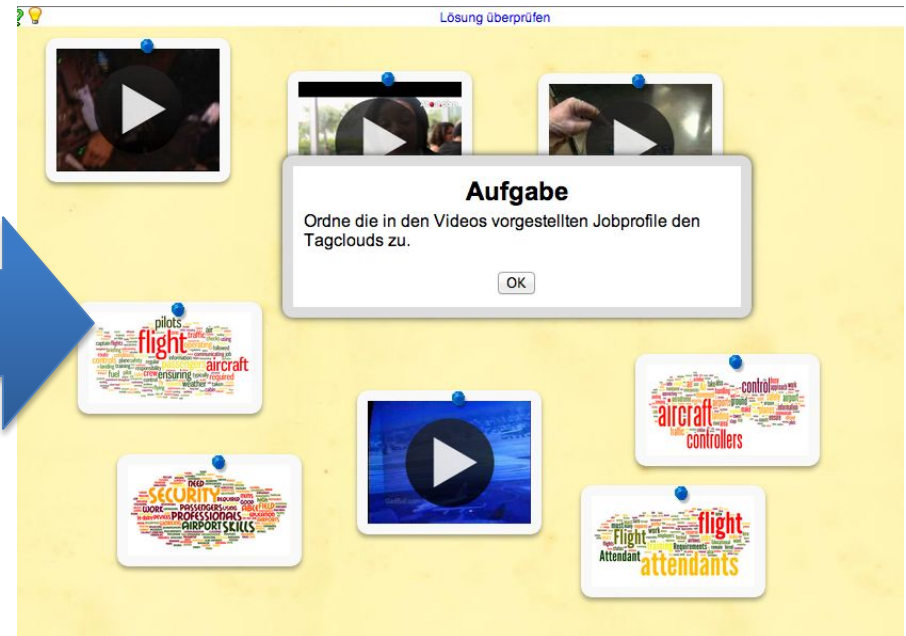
?

Lösung überprüfen

Aufgabe

Ordne die in den Videos vorgestellten Jobprofile den Tagclouds zu.

OK

pilots flight aircraft ensuring weather

control aircraft controllers

SECURITY PASSENGERS PROFESSIONALS AIRPORT SKILLS

flight Flight Attendant attendants